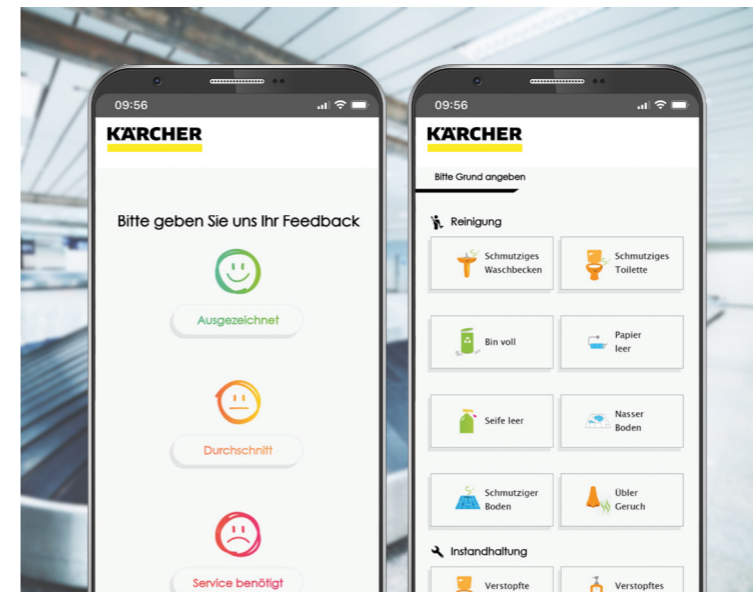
09:56

KÄRCHER

Bitte geben Sie uns Ihr Feedback

Ausgezeichnet

Durchschnitt

Service benötigt

09:56

KÄRCHER

Bitte Grund angeben

Reinigung

Schmutziges Waschbecken

Schmutziges Toilette

Bin voll

Papier leer

Seife leer

Nasser Boden

Schmutziger Boden

Übler Geruch

Instandhaltung

Verstopfte

Verstopftes